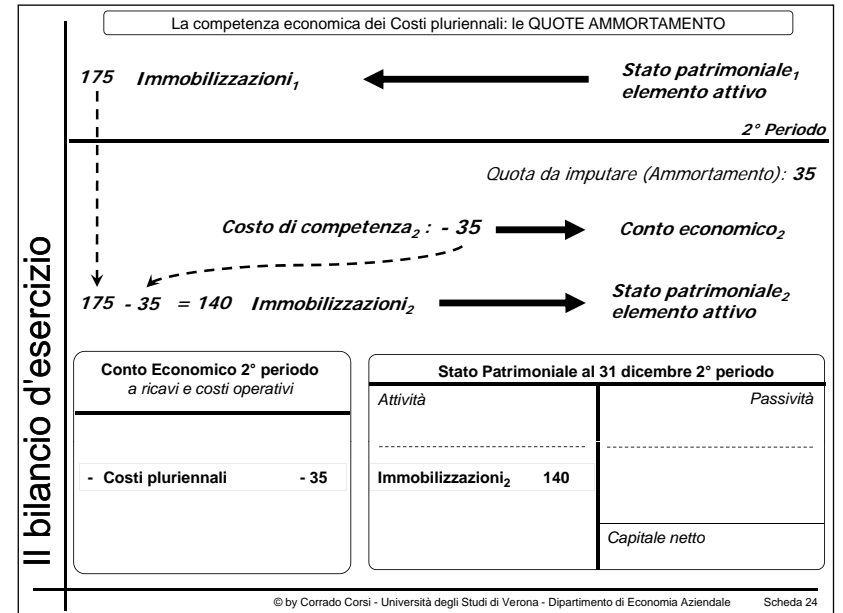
Il bilancio d'esercizio

La competenza economica dei Costi pluriennali: le QUOTE AMMORTAMENTO

175 Immobilizzazioni$_1$

Stato patrimoniale$_1$ elemento attivo

2° Periodo

Quota da imputare (Ammortamento): 35

Costo di competenza$_2$ : - 35

Conto economico$_2$

175 - 35 = 140 Immobilizzazioni$_2$

Stato patrimoniale$_2$ elemento attivo

Conto Economico 2° periodo
a ricavi e costi operativi

- Costi pluriennali - 35

Stato Patrimoniale al 31 dicembre 2° periodo

| Attività | Passività |
|---|---|
| Immobilizzazioni$_2$ 140 | |
| | Capitale netto |

© by Corrado Corsi - Università degli Studi di Verona - Dipartimento di Economia Aziendale Scheda 24